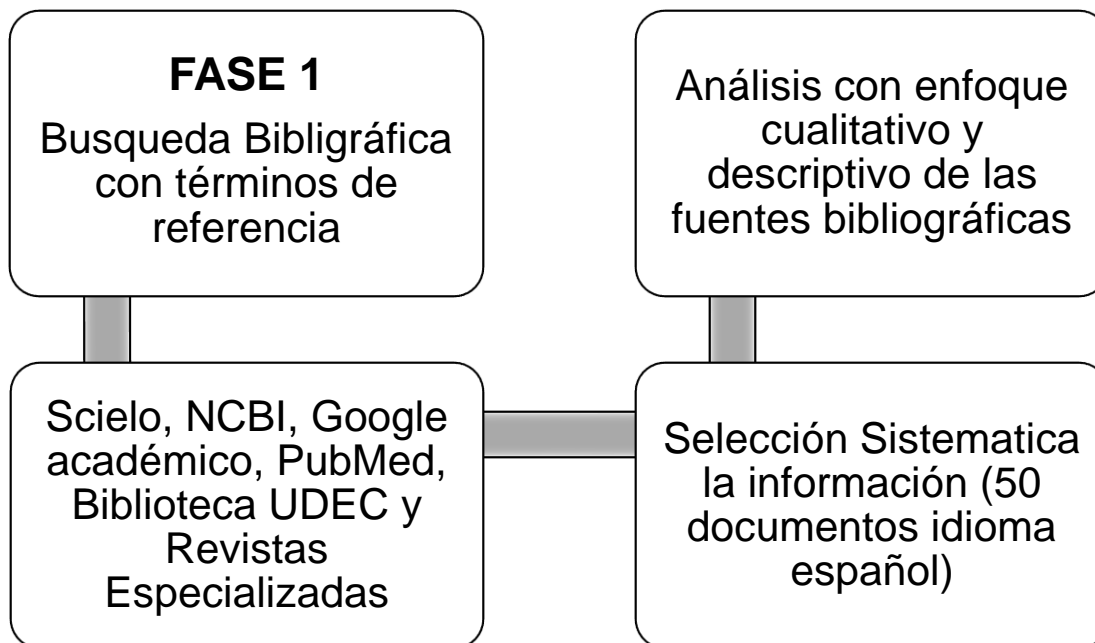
FASE 1

Busqueda Bibligráfica con términos de referencia

Scielo, NCBI, Google académico, PubMed, Biblioteca UDEC y Revistas Especializadas

Selección Sistematica la información (50 documentos idioma español)

Análisis con enfoque cualitativo y descriptivo de las fuentes bibliográficas